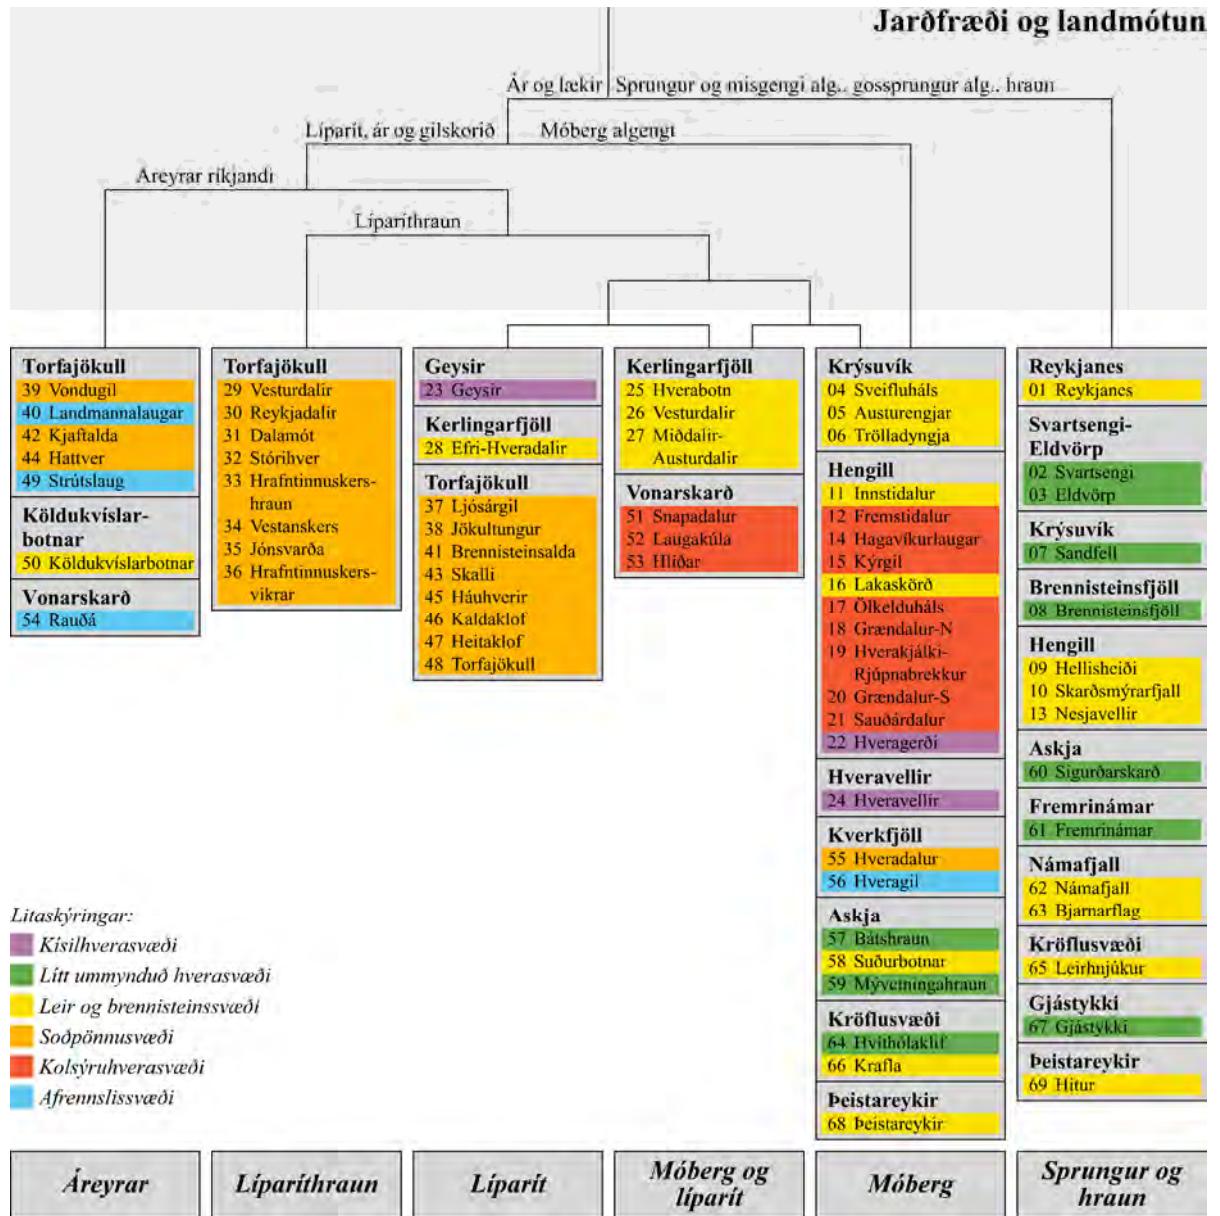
Jarðfræði og landmótun

Ár og lækir | Sprungur og misgengi alg., gossprungur alg., hraun

Líparít, ár og gilskorið | Móberg algengt

Áreyrar ríkjandi

Líparíthraun

Torfajökull
39 Vondugil
40 Landmannalaugar
42 Kjaftalda
44 Hattver
49 Strútslaug

Köldukvíslarbotnar
50 Köldukvíslarbotnar

Vonarskarð
54 Rauðá

Torfajökull
29 Vesturdalir
30 Reykjadalir
31 Dalamót
32 Stórihver
33 Hrafntinnuskershraun
34 Vestanskers
35 Jónsvarða
36 Hrafntinnuskersvikrar

Geysir
23 Geysir

Kerlingarfjöll
28 Efri-Hveradalir

Torfajökull
37 Ljósárgil
38 Jökultungur
41 Brennisteinsalda
43 Skalli
45 Háuhverir
46 Kaldaklof
47 Heitaklof
48 Torfajökull

Kerlingarfjöll
25 Hverabotn
26 Vesturdalir
27 Miðdalir-Austurdalir

Vonarskarð
51 Snapadalur
52 Laugakúla
53 Hlíðar

Krýsuvík
04 Sveifluháls
05 Austurengjar
06 Trölladyngja

Hengill
11 Innstidalur
12 Fremstidalur
14 Hagavíkurlaugar
15 Kýrgil
16 Lakaskörð
17 Ölkelduháls
18 Grændalur-N
19 Hverakjálki-Rjúpnabrekkur
20 Grændalur-S
21 Sauðárdalur
22 Hveragerði

Hveravellir
24 Hveravellir

Kverkfjöll
55 Hveradalur
56 Hveragil

Askja
57 Bátshraun
58 Suðurbotnar
59 Mývetningahraun

Kröflusvæði
64 Hvítihólaklif
66 Krafla

Þeistareykir
68 Þeistareykir

Reykjanes
01 Reykjanes

Svartsengi-Eldvörp
02 Svartsengi
03 Eldvörp

Krýsuvík
07 Sandfell

Brennisteinsfjöll
08 Brennisteinsfjöll

Hengill
09 Hellisheiði
10 Skarðsmýrarfjall
13 Nesjavellir

Askja
60 Sigurðarskarð

Fremrinámar
61 Fremrinámar

Námafjall
62 Námafjall
63 Bjarnarflag

Kröflusvæði
65 Leirhnjúkur

Gjástykki
67 Gjástykki

Þeistareykir
69 Hitur

Litaskýringar:
Kísilhverasvæði
Lítt ummynduð hverasvæði
Leir og brennisteinssvæði
Soðpönnusvæði
Kolsýruhverasvæði
Afrennslissvæði

Áreyrar | Líparíthraun | Líparít | Móberg og líparít | Móberg | Sprungur og hraun